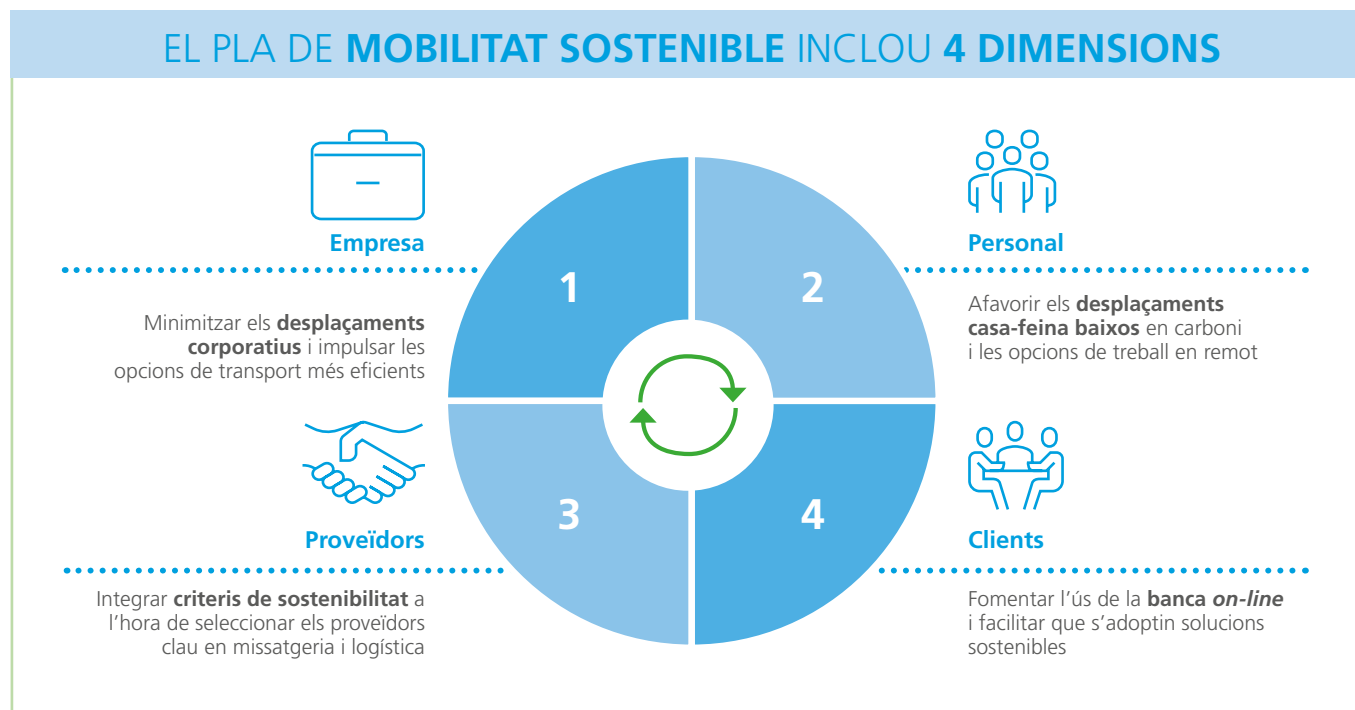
EL PLA DE **MOBILITAT SOSTENIBLE** INCLOU **4 DIMENSIONS**

**Empresa**

Minimitzar els **desplaçaments corporatius** i impulsar les opcions de transport més eficients

1

2

**Personal**

Afavorir els **desplaçaments casa-feina baixos** en carboni i les opcions de treball en remot

**Proveïdors**

Integrar **criteris de sostenibilitat** a l'hora de seleccionar els proveïdors clau en missatgeria i logística

3

4

**Clients**

Fomentar l'ús de la **banca *on-line*** i facilitar que s'adoptin solucions sostenibles